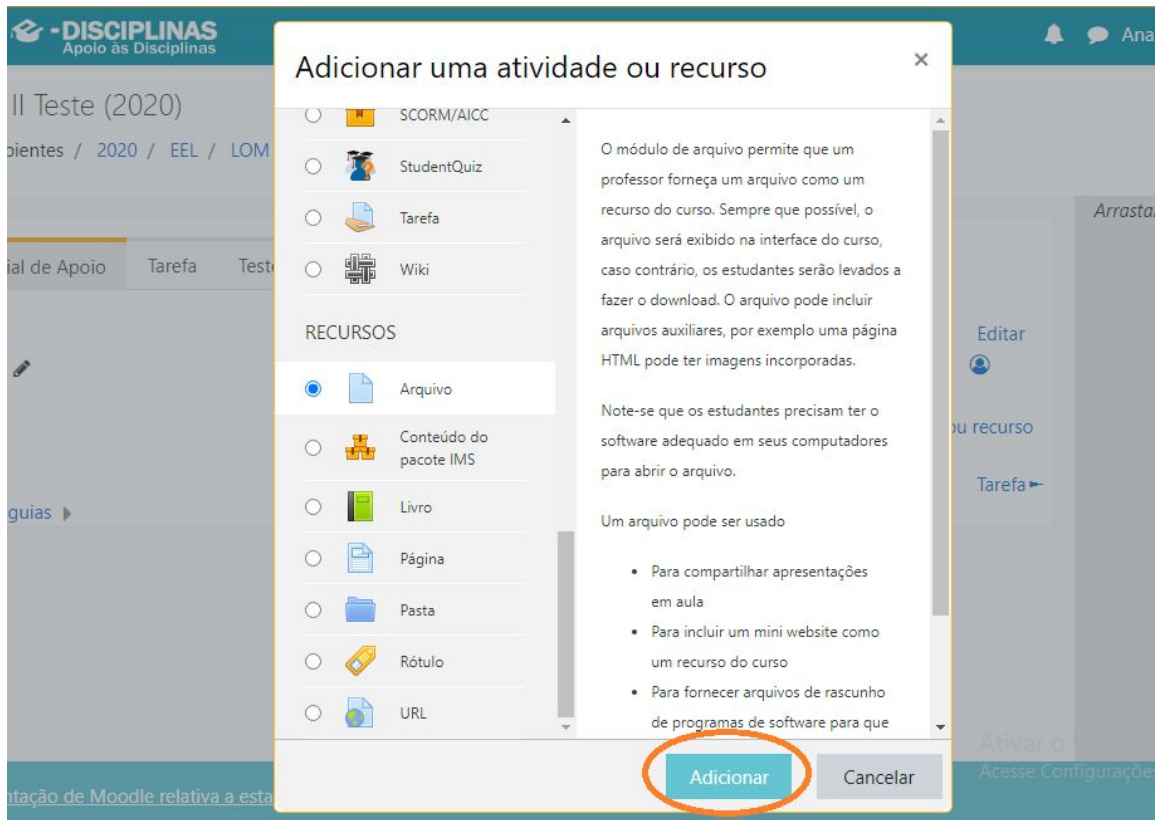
-DISCIPLINAS
Apoio às Disciplinas

Ana

II Teste (2020)

pientes / 2020 / EEL / LOM

ial de Apoio | Tarefa | Test

guias ▸

Arrasta

Editar

u recurso

Tarefa ►

Adicionar uma atividade ou recurso

×

SCORM/AICC

StudentQuiz

Tarefa

Wiki

RECURSOS

Arquivo

Conteúdo do pacote IMS

Livro

Página

Pasta

Rótulo

URL

O módulo de arquivo permite que um professor forneça um arquivo como um recurso do curso. Sempre que possível, o arquivo será exibido na interface do curso, caso contrário, os estudantes serão levados a fazer o download. O arquivo pode incluir arquivos auxiliares, por exemplo uma página HTML pode ter imagens incorporadas.

Note-se que os estudantes precisam ter o software adequado em seus computadores para abrir o arquivo.

Um arquivo pode ser usado

- Para compartilhar apresentações em aula
- Para incluir um mini website como um recurso do curso
- Para fornecer arquivos de rascunho de programas de software para que

Adicionar

Cancelar

Ativar o
Acesse Configurações

ntação de Moodle relativa a esta